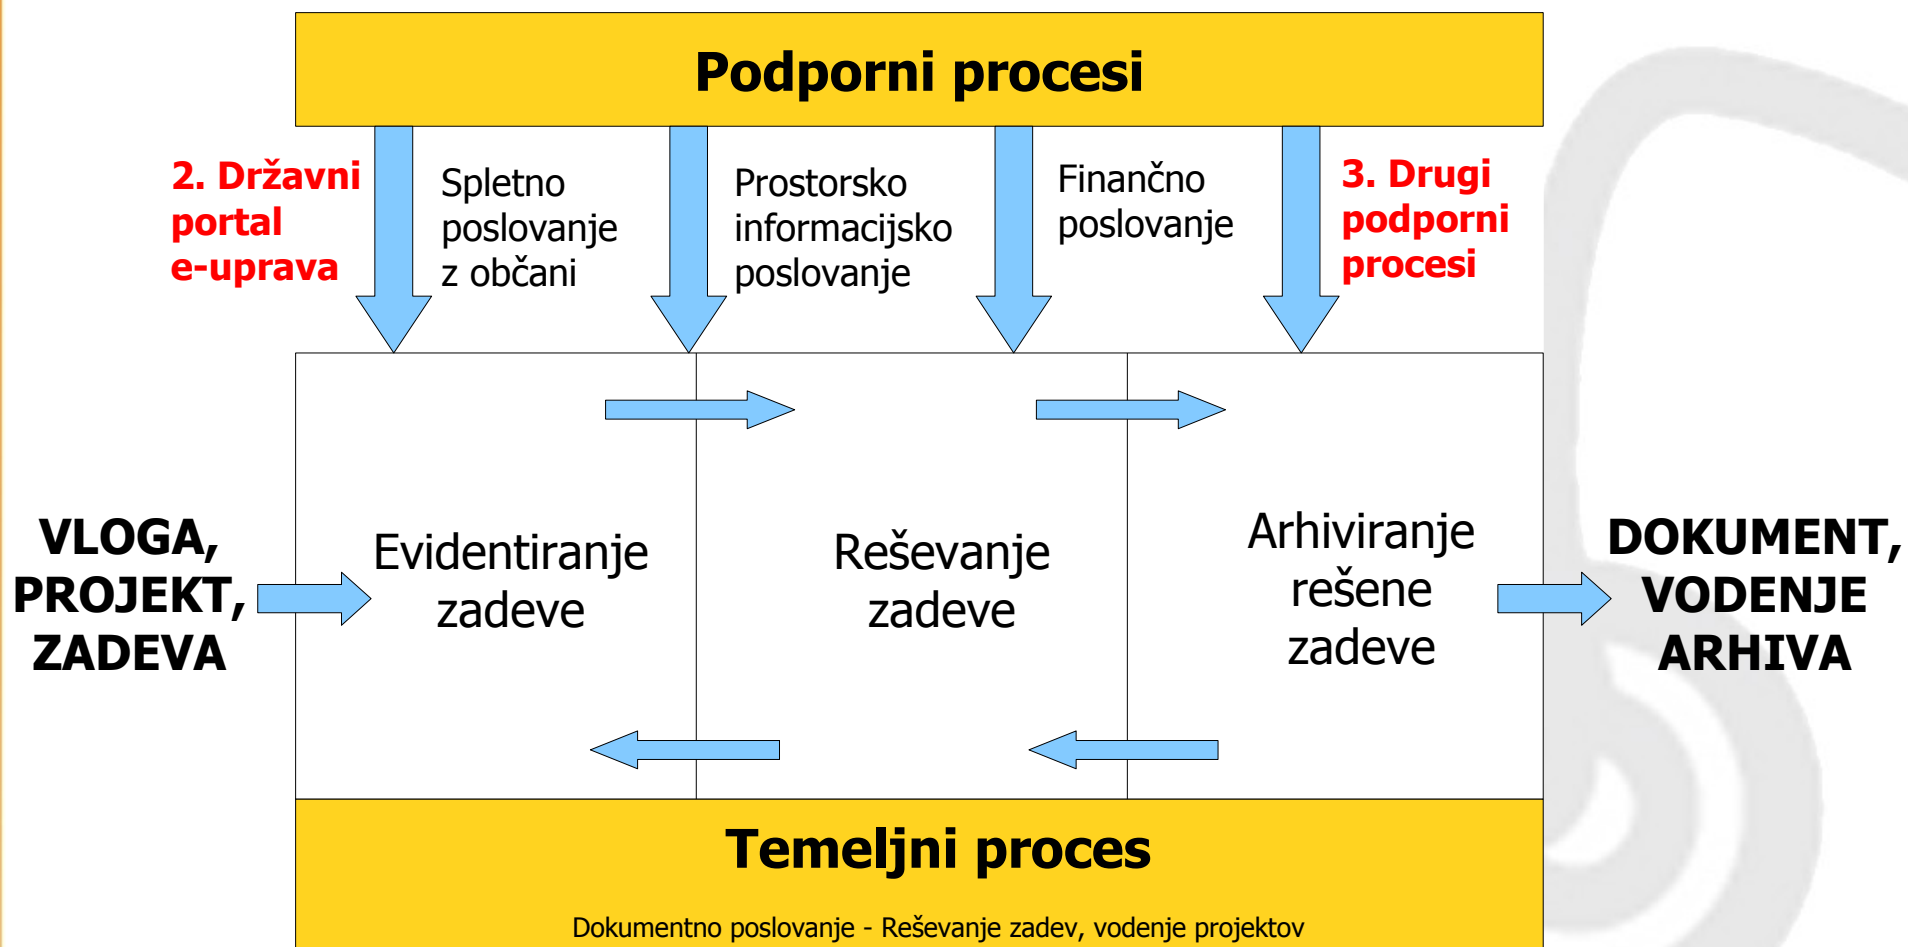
Podporni procesi

2. Državni portal e-uprava

Spletno poslovanje z občani

Prostorsko informacijsko poslovanje

Finančno poslovanje

3. Drugi podporni procesi

VLOGA, PROJEKT, ZADEVA

Evidentiranje zadeve

Reševanje zadeve

Arhiviranje rešene zadeve

DOKUMENT, VODENJE ARHIVA

Temeljni proces

Dokumentno poslovanje - Reševanje zadev, vodenje projektov